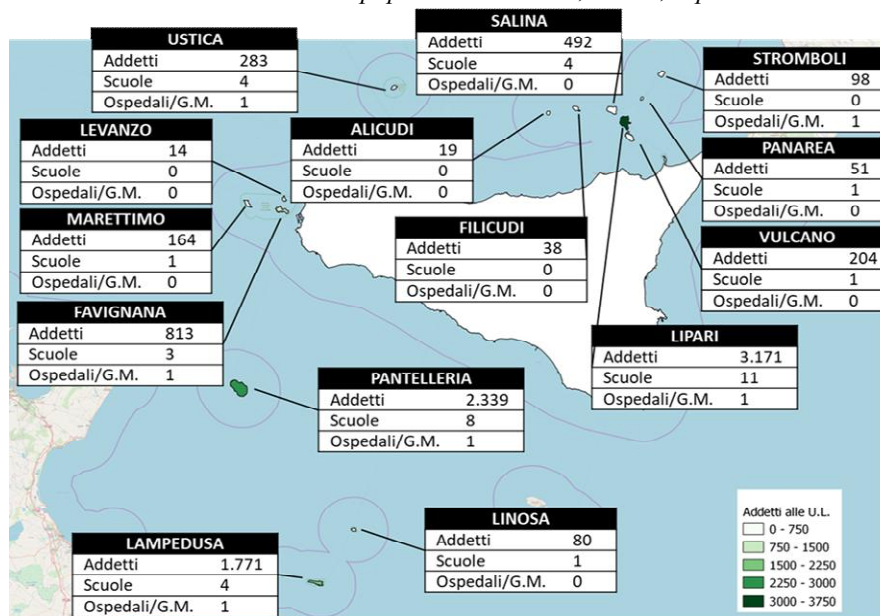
USTICA

| Addetti | 283 |
|---|---|
| Scuole | 4 |
| Ospedali/G.M. | 1 |

SALINA

| Addetti | 492 |
|---|---|
| Scuole | 4 |
| Ospedali/G.M. | 0 |

STROMBOLI

| Addetti | 98 |
|---|---|
| Scuole | 0 |
| Ospedali/G.M. | 1 |

LEVANZO

| Addetti | 14 |
|---|---|
| Scuole | 0 |
| Ospedali/G.M. | 0 |

ALICUDI

| Addetti | 19 |
|---|---|
| Scuole | 0 |
| Ospedali/G.M. | 0 |

PANAREA

| Addetti | 51 |
|---|---|
| Scuole | 1 |
| Ospedali/G.M. | 0 |

MARETTIMO

| Addetti | 164 |
|---|---|
| Scuole | 1 |
| Ospedali/G.M. | 0 |

FILICUDI

| Addetti | 38 |
|---|---|
| Scuole | 0 |
| Ospedali/G.M. | 0 |

VULCANO

| Addetti | 204 |
|---|---|
| Scuole | 1 |
| Ospedali/G.M. | 0 |

FAVIGNANA

| Addetti | 813 |
|---|---|
| Scuole | 3 |
| Ospedali/G.M. | 1 |

LIPARI

| Addetti | 3.171 |
|---|---|
| Scuole | 11 |
| Ospedali/G.M. | 1 |

PANTELLERIA

| Addetti | 2.339 |
|---|---|
| Scuole | 8 |
| Ospedali/G.M. | 1 |

LINOSA

| Addetti | 80 |
|---|---|
| Scuole | 1 |
| Ospedali/G.M. | 0 |

LAMPEDUSA

| Addetti | 1.771 |
|---|---|
| Scuole | 4 |
| Ospedali/G.M. | 1 |

Addetti alle U.L.
0 - 750
750 - 1500
1500 - 2250
2250 - 3000
3000 - 3750